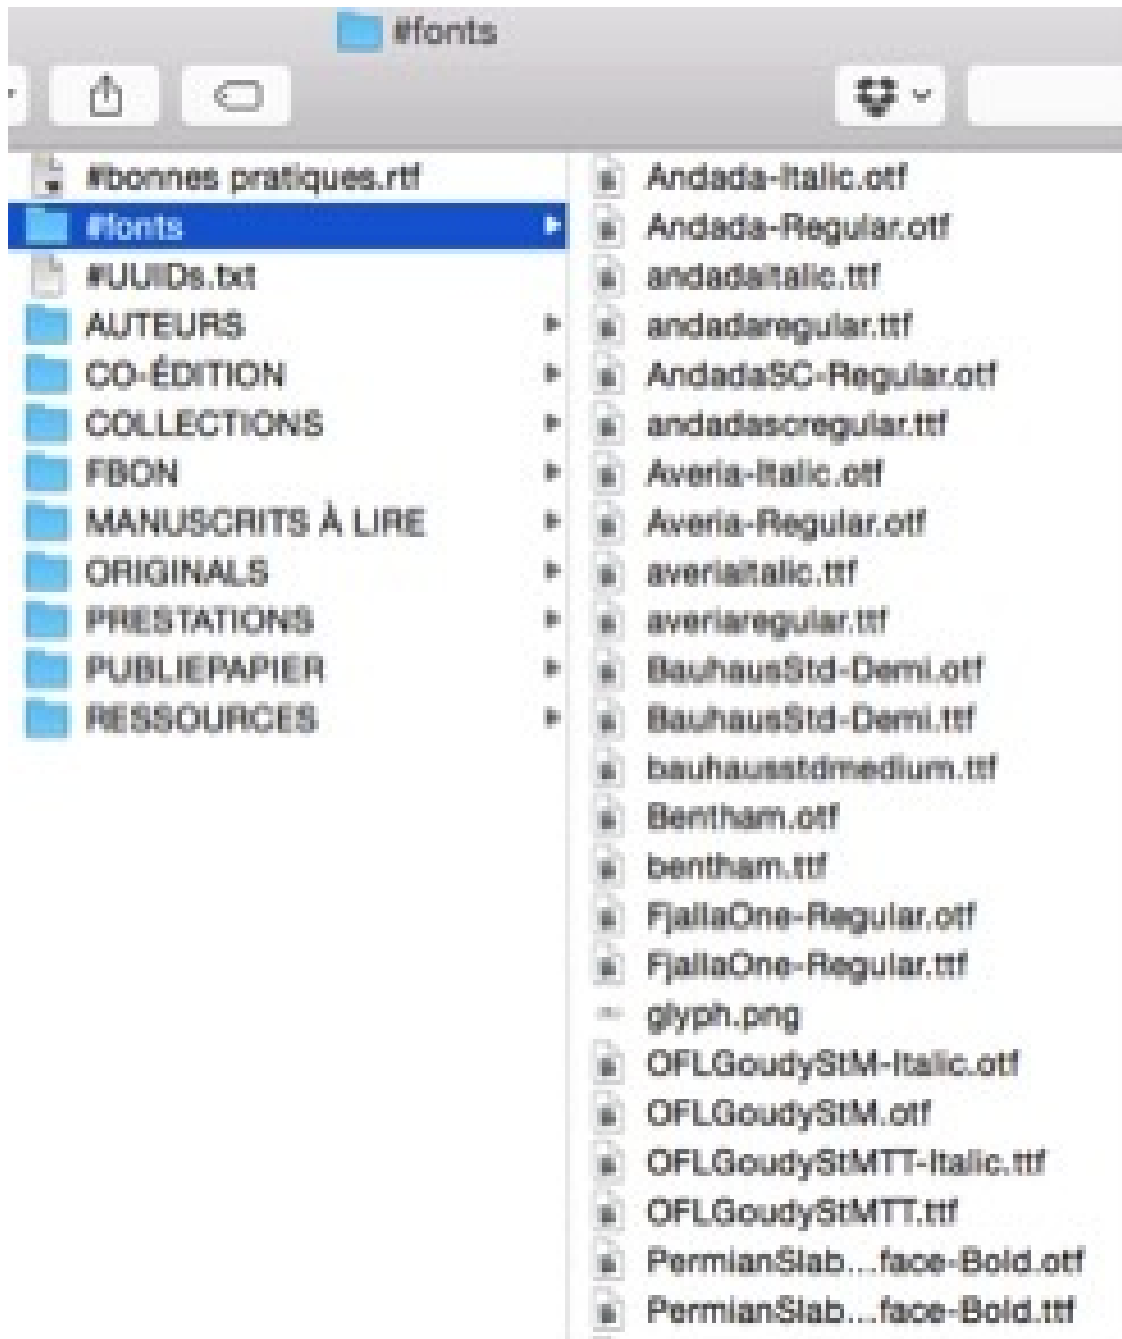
#fonts

#bonnes pratiques.rtf
#fonts
#UUIDs.txt
AUTEURS
CO-ÉDITION
COLLECTIONS
FBON
MANUSCRITS À LIRE
ORIGINALS
PRESTATIONS
PUBLIEPAPIER
RESSOURCES

Andada-Italic.otf
Andada-Regular.otf
andadaitalic.ttf
andadaregular.ttf
AndadaSC-Regular.otf
andadascregular.ttf
Averia-Italic.otf
Averia-Regular.otf
averiaitalic.ttf
averiaregular.ttf
BauhausStd-Demi.otf
BauhausStd-Demi.ttf
bauhausstdmedium.ttf
Bentham.otf
bentham.ttf
FjallaOne-Regular.otf
FjallaOne-Regular.ttf
glyph.png
OFLGoudyStM-Italic.otf
OFLGoudyStM.otf
OFLGoudyStMTT-Italic.ttf
OFLGoudyStMTT.ttf
PermianSlab...face-Bold.otf
PermianSlab...face-Bold.ttf